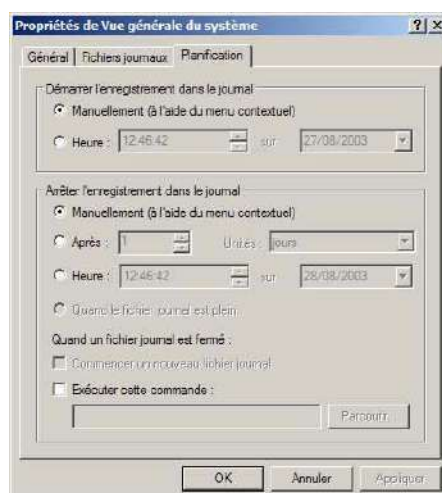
Propriétés de Vue générale du système

?| x

Général | Fichiers journaux | Planification

Démarrer l'enregistrement dans le journal

Manuellement (à l'aide du menu contextuel)

Heure : 12:46:42 sur 27/08/2003

Arrêter l'enregistrement dans le journal

Manuellement (à l'aide du menu contextuel)

Après : 1 Unités : jours

Heure : 12:46:42 sur 28/08/2003

Quand le fichier journal est plein

Quand un fichier journal est fermé :

Commencer un nouveau fichier journal

Exécuter cette commande :

Parcourir...

OK Annuler Appliquer